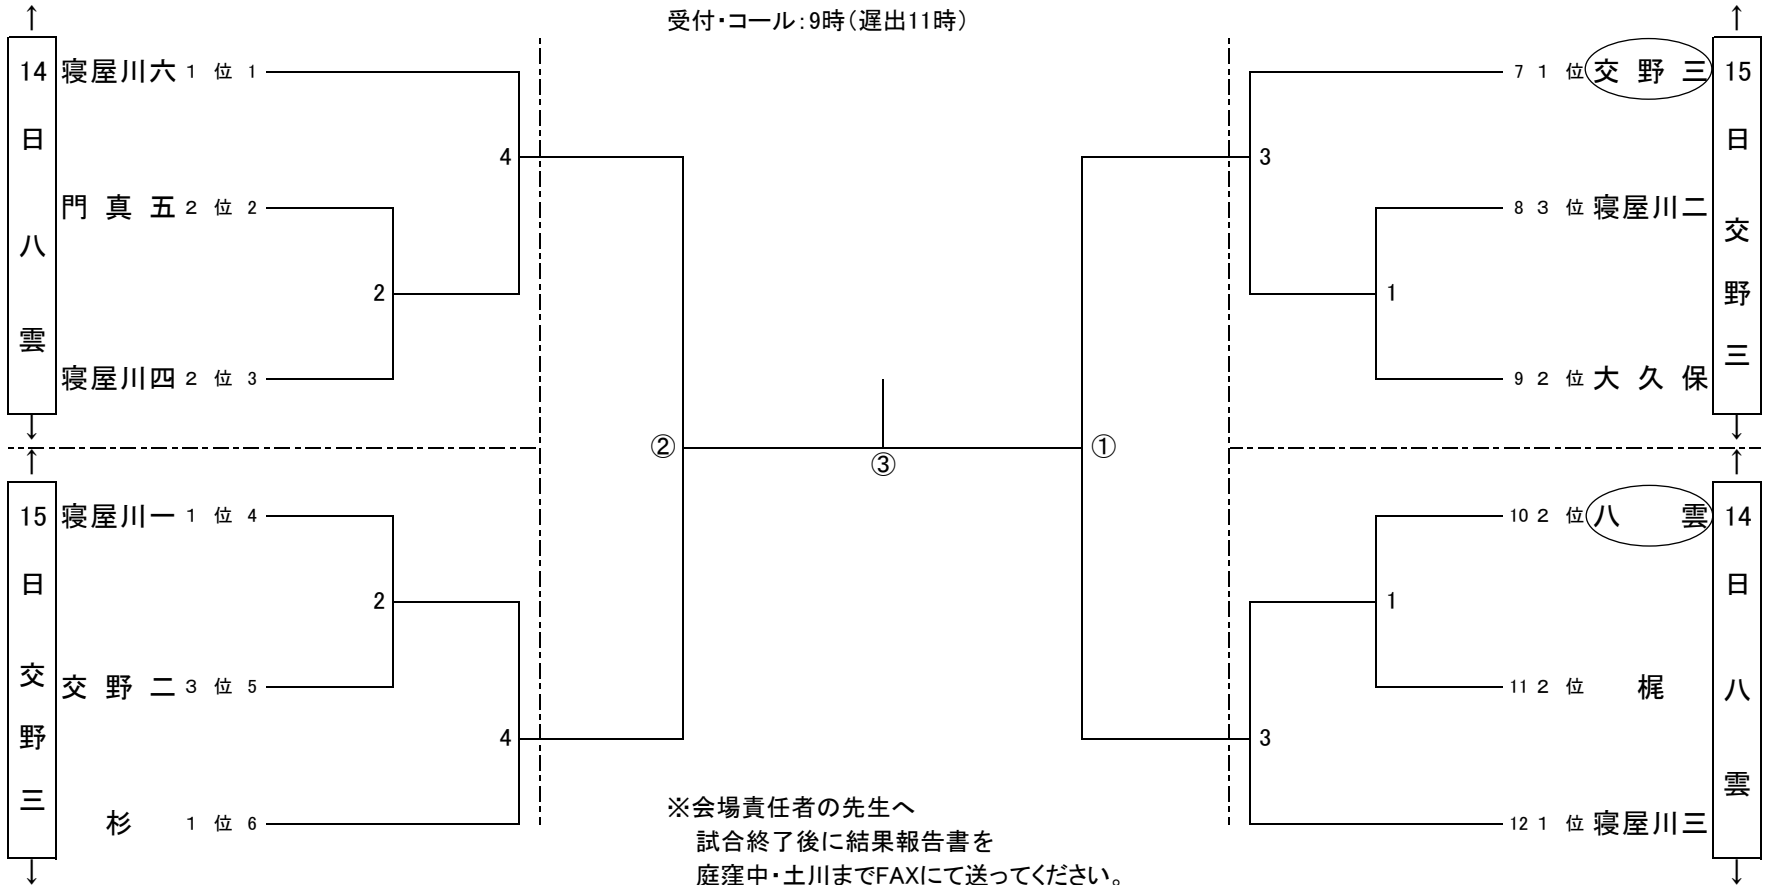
受付・コール：9時（遅出11時）

14日八雲

寝屋川六 1 位 1
門真五 2 位 2
寝屋川四 2 位 3

2
4

15日交野三

寝屋川一 1 位 4
交野二 3 位 5
杉 1 位 6

2
4

②
③
①

15日交野三

7 1 位 交野三
8 3 位 寝屋川二
9 2 位 大久保

1
3

14日八雲

10 2 位 八雲
11 2 位 梶
12 1 位 寝屋川三

1
3

※会場責任者の先生へ
試合終了後に結果報告書を
庭窪中・土川までFAXにて送ってください。